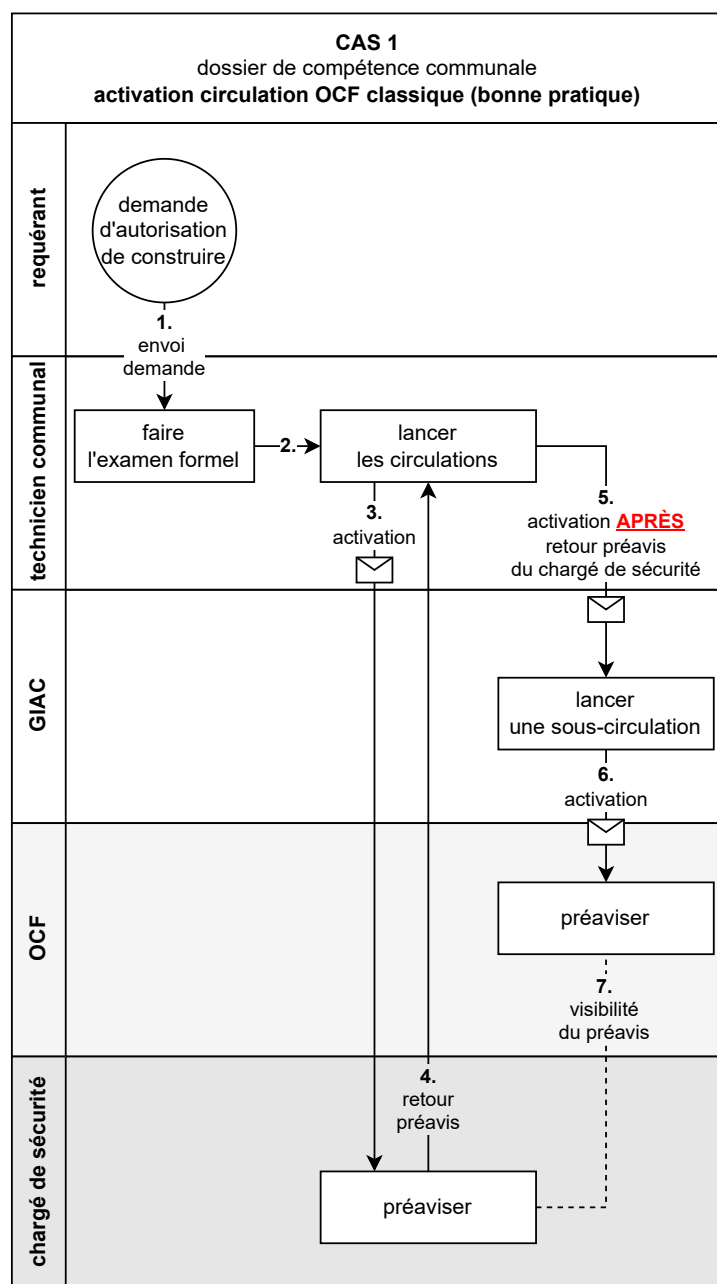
CAS 1
dossier de compétence communale
activation circulation OCF classique (bonne pratique)

requérant

demande d'autorisation de construire

1.
envoi demande

technicien communal

faire l'examen formel

2.

lancer les circulations

3.
activation

5.
activation APRÈS retour préavis du chargé de sécurité

GIAC

lancer une sous-circulation

6.
activation

OCF

préaviser

7.
visibilité du préavis

chargé de sécurité

4.
retour préavis

préaviser